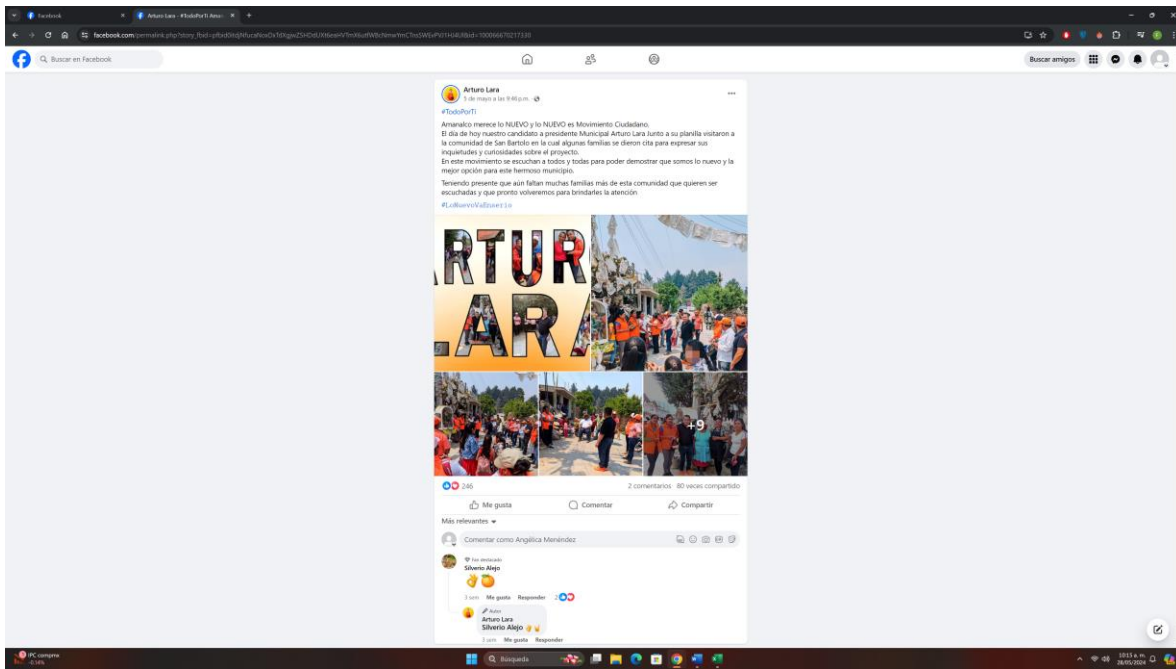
Facebook
Arturo Lara - #TodoPorTi Amanalco
facebook.com/permalink.php?story_fbid=pfbid0tdjNfucaNowDxTdXgwZSHDdUX6eeHVTmX6utfW8cNmwYmCTnsSWEvPVt1Hd4U&id=100066670217530

Buscar en Facebook

Buscar amigos

Arturo Lara
3 de mayo a las 9:46 p.m.

#TodoPorTi

Amanalco merece lo NUEVO y lo NUEVO es Movimiento Ciudadano.
El día de hoy nuestro candidato a presidente Municipal Arturo Lara Junto a su planilla visitaron a la comunidad de San Bartolo en la cual algunas familias se dieron cita para expresar sus inquietudes y curiosidades sobre el proyecto.
En este movimiento se escuchan a todos y todas para poder demostrar que somos lo nuevo y la mejor opción para este hermoso municipio.

Teniendo presente que aún faltan muchas familias más de esta comunidad que quieren ser escuchadas y que pronto volveremos para brindarles la atención.

#LoNuevoVaEnSerio

ARTUR
LARA

+9

246
2 comentarios 80 veces compartido

Me gusta
Comentar
Compartir

Más relevantes

Comentar como Angélica Menéndez

Fan destacado
Silverio Alejo

3 sem Me gusta Responder 2

Autor
Arturo Lara
Silverio Alejo

3 sem Me gusta Responder

IPC compra
-0.14%

Búsqueda

10:13 a. m.
28/05/2024